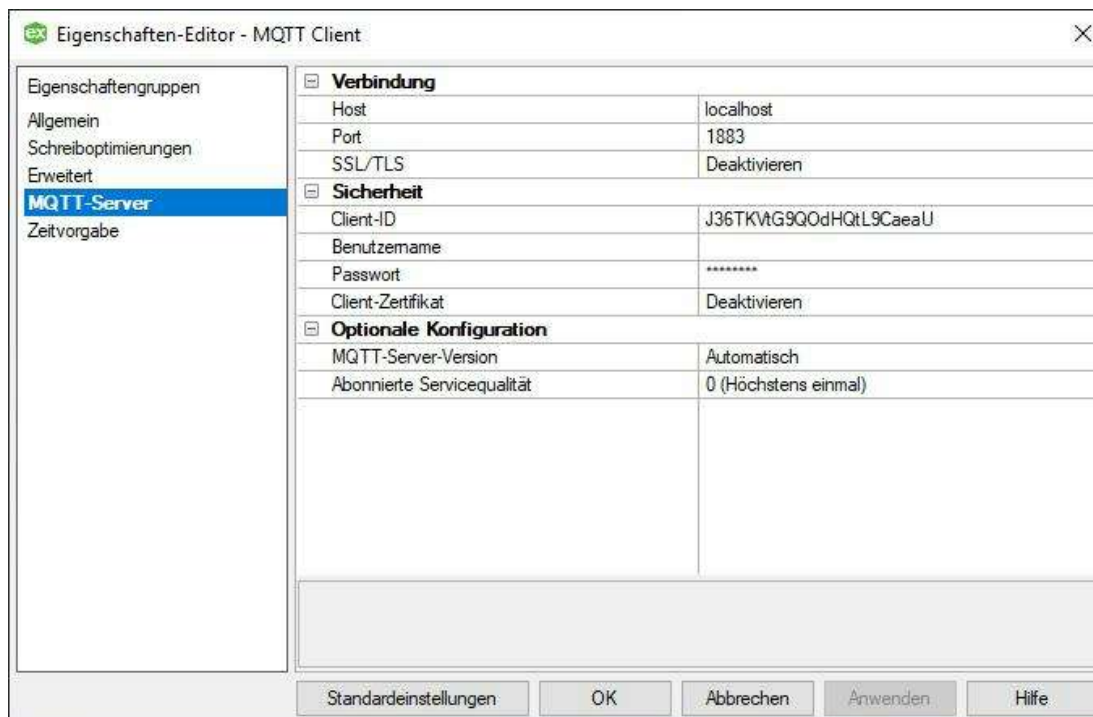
ex Eigenschaften-Editor - MQTT Client

×

Eigenschaftengruppen
Allgemein
Schreiboptimierungen
Erweitert
MQTT-Server
Zeitvorgabe

⊟ Verbindung

| | |
|---|---|
| Host | localhost |
| Port | 1883 |
| SSL/TLS | Deaktivieren |

⊟ Sicherheit

| | |
|---|---|
| Client-ID | J36TKVtG9QOdHQtL9CaeaU |
| Benutzername | |
| Passwort | ******** |
| Client-Zertifikat | Deaktivieren |

⊟ Optionale Konfiguration

| | |
|---|---|
| MQTT-Server-Version | Automatisch |
| Abonnierte Servicequalität | 0 (Höchstens einmal) |

Standardeinstellungen OK Abbrechen Anwenden Hilfe